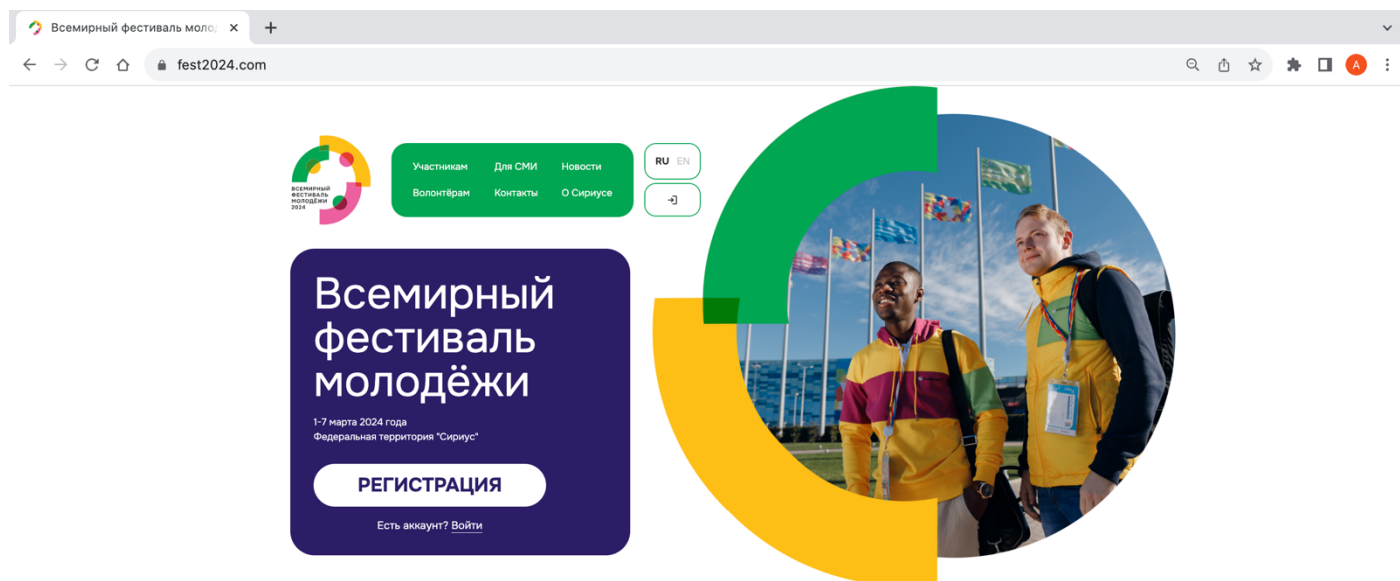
Всемирный фестиваль молод ×
+
fest2024.com
A

ВСЕМИРНЫЙ ФЕСТИВАЛЬ МОЛОДЁЖИ 2024

Участникам
Для СМИ
Новости
Волонтёрам
Контакты
О Сириусе

RU EN

Всемирный фестиваль молодёжи

1-7 марта 2024 года
Федеральная территория "Сириус"

РЕГИСТРАЦИЯ

Есть аккаунт? Войти